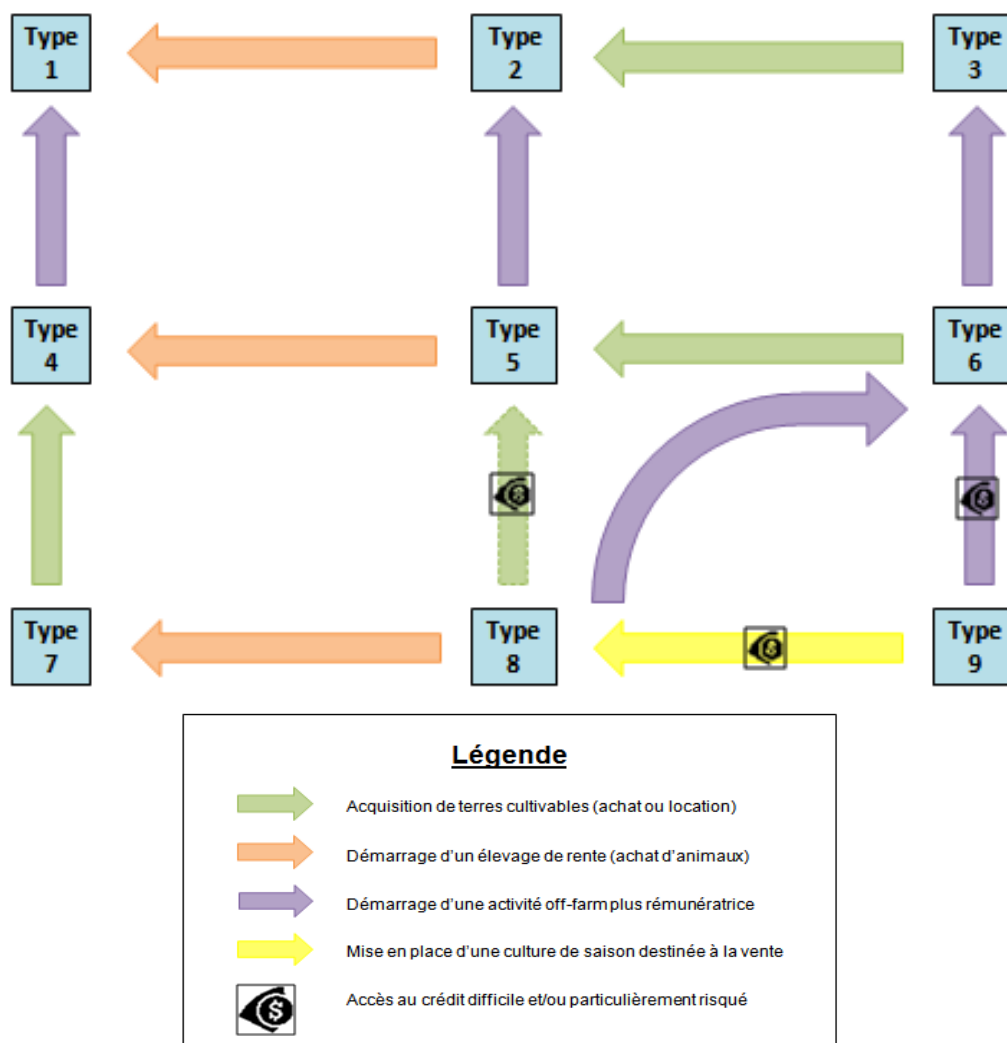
Type 1

Type 2

Type 3

Type 4

Type 5

Type 6

Type 7

Type 8

Type 9

Légende

Acquisition de terres cultivables (achat ou location)

Démarrage d'un élevage de rente (achat d'animaux)

Démarrage d'une activité off-farm plus rémunératrice

Mise en place d'une culture de saison destinée à la vente

Accès au crédit difficile et/ou particulièrement risqué